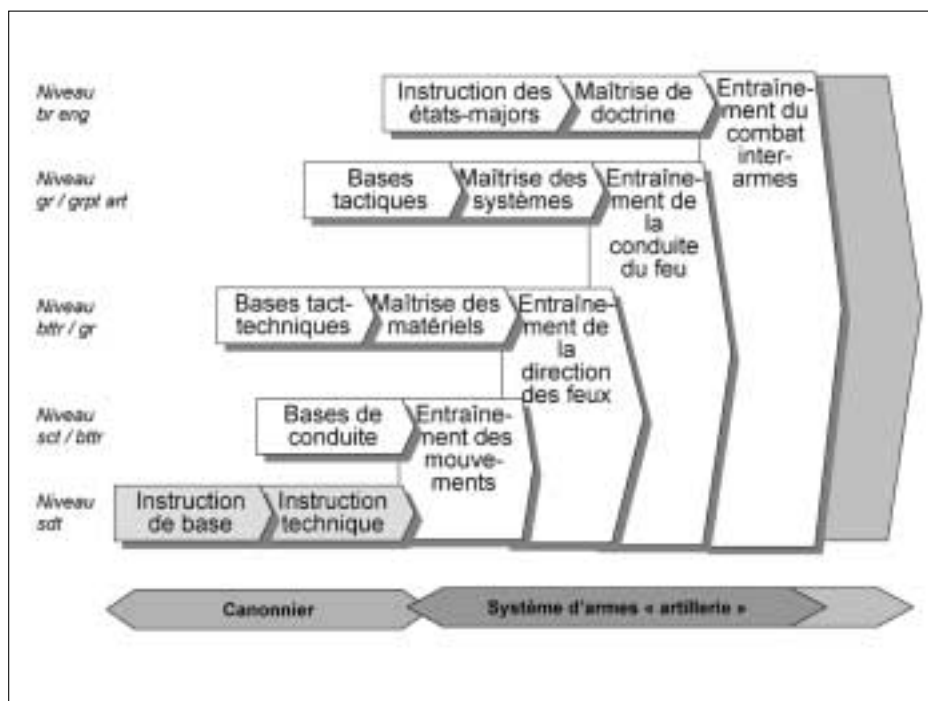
Niveau br eng

Instruction des états-majors

Maîtrise de doctrine

Entraînement du combat interarmes

Niveau gr / grpt art

Bases tactiques

Maîtrise des systèmes

Entraînement de la conduite du feu

Niveau bttr / gr

Bases tact-techniques

Maîtrise des matériels

Entraînement de la direction des feux

Niveau sct / bttr

Bases de conduite

Entraînement des mouvements

Niveau sdt

Instruction de base

Instruction technique

Canonnier

Système d'armes « artillerie »